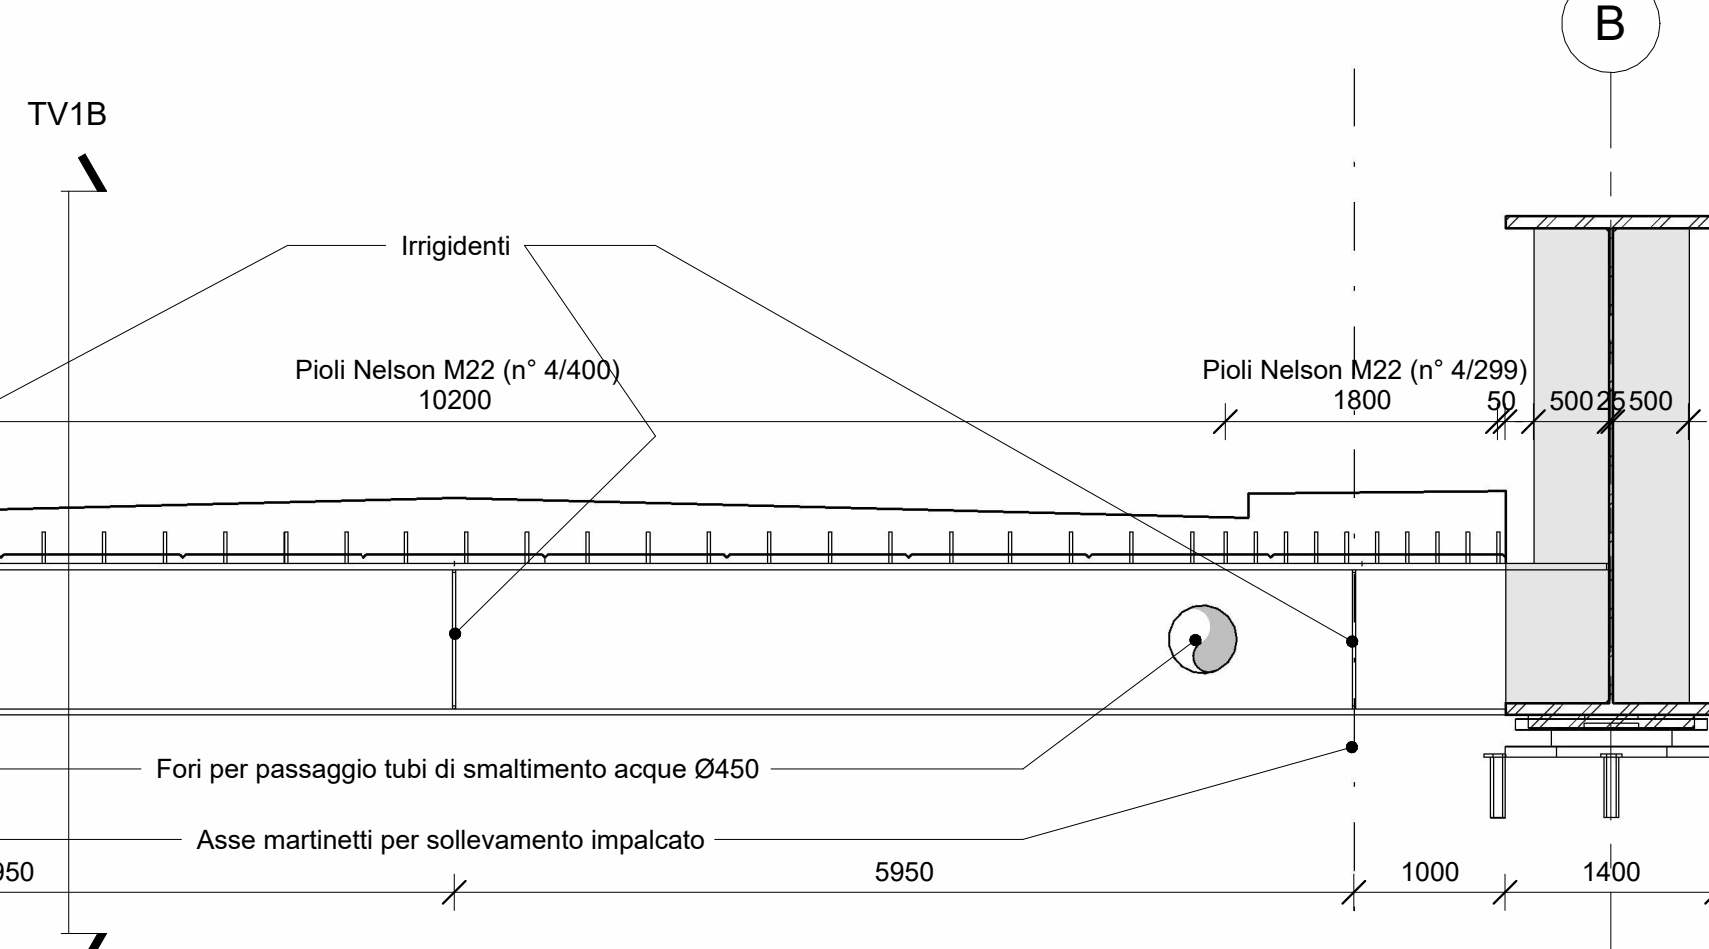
B

TV1B

Irrigidenti

Pioli Nelson M22 (n° 4/400)
10200

Pioli Nelson M22 (n° 4/299)
1800

50 500 25 500

Fori per passaggio tubi di smaltimento acque Ø450

Asse martinetti per sollevamento impalcato

950 5950 1000 1400